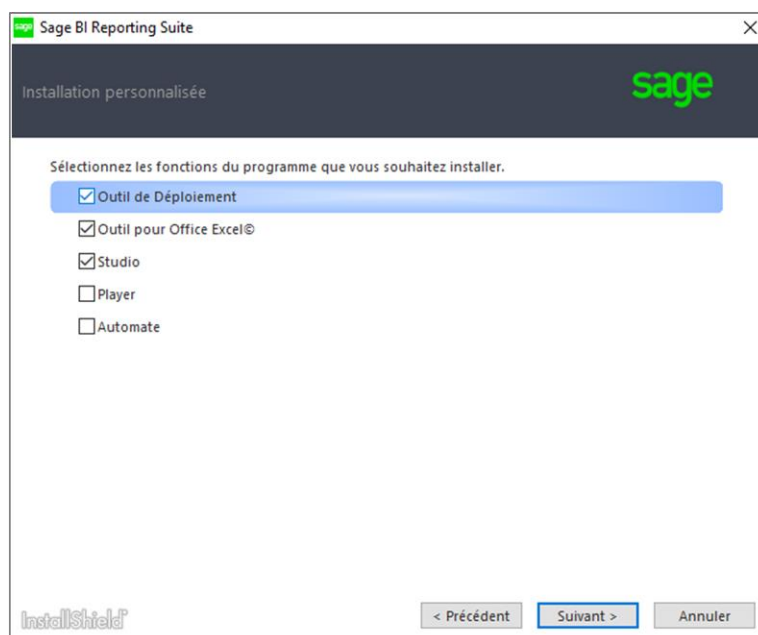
sage Sage BI Reporting Suite

×

Installation personnalisée

sage

Sélectionnez les fonctions du programme que vous souhaitez installer.

☑ Outil de Déploiement

☑ Outil pour Office Excel©

☑ Studio

☐ Player

☐ Automate

InstallShield®

< Précédent

Suivant >

Annuler